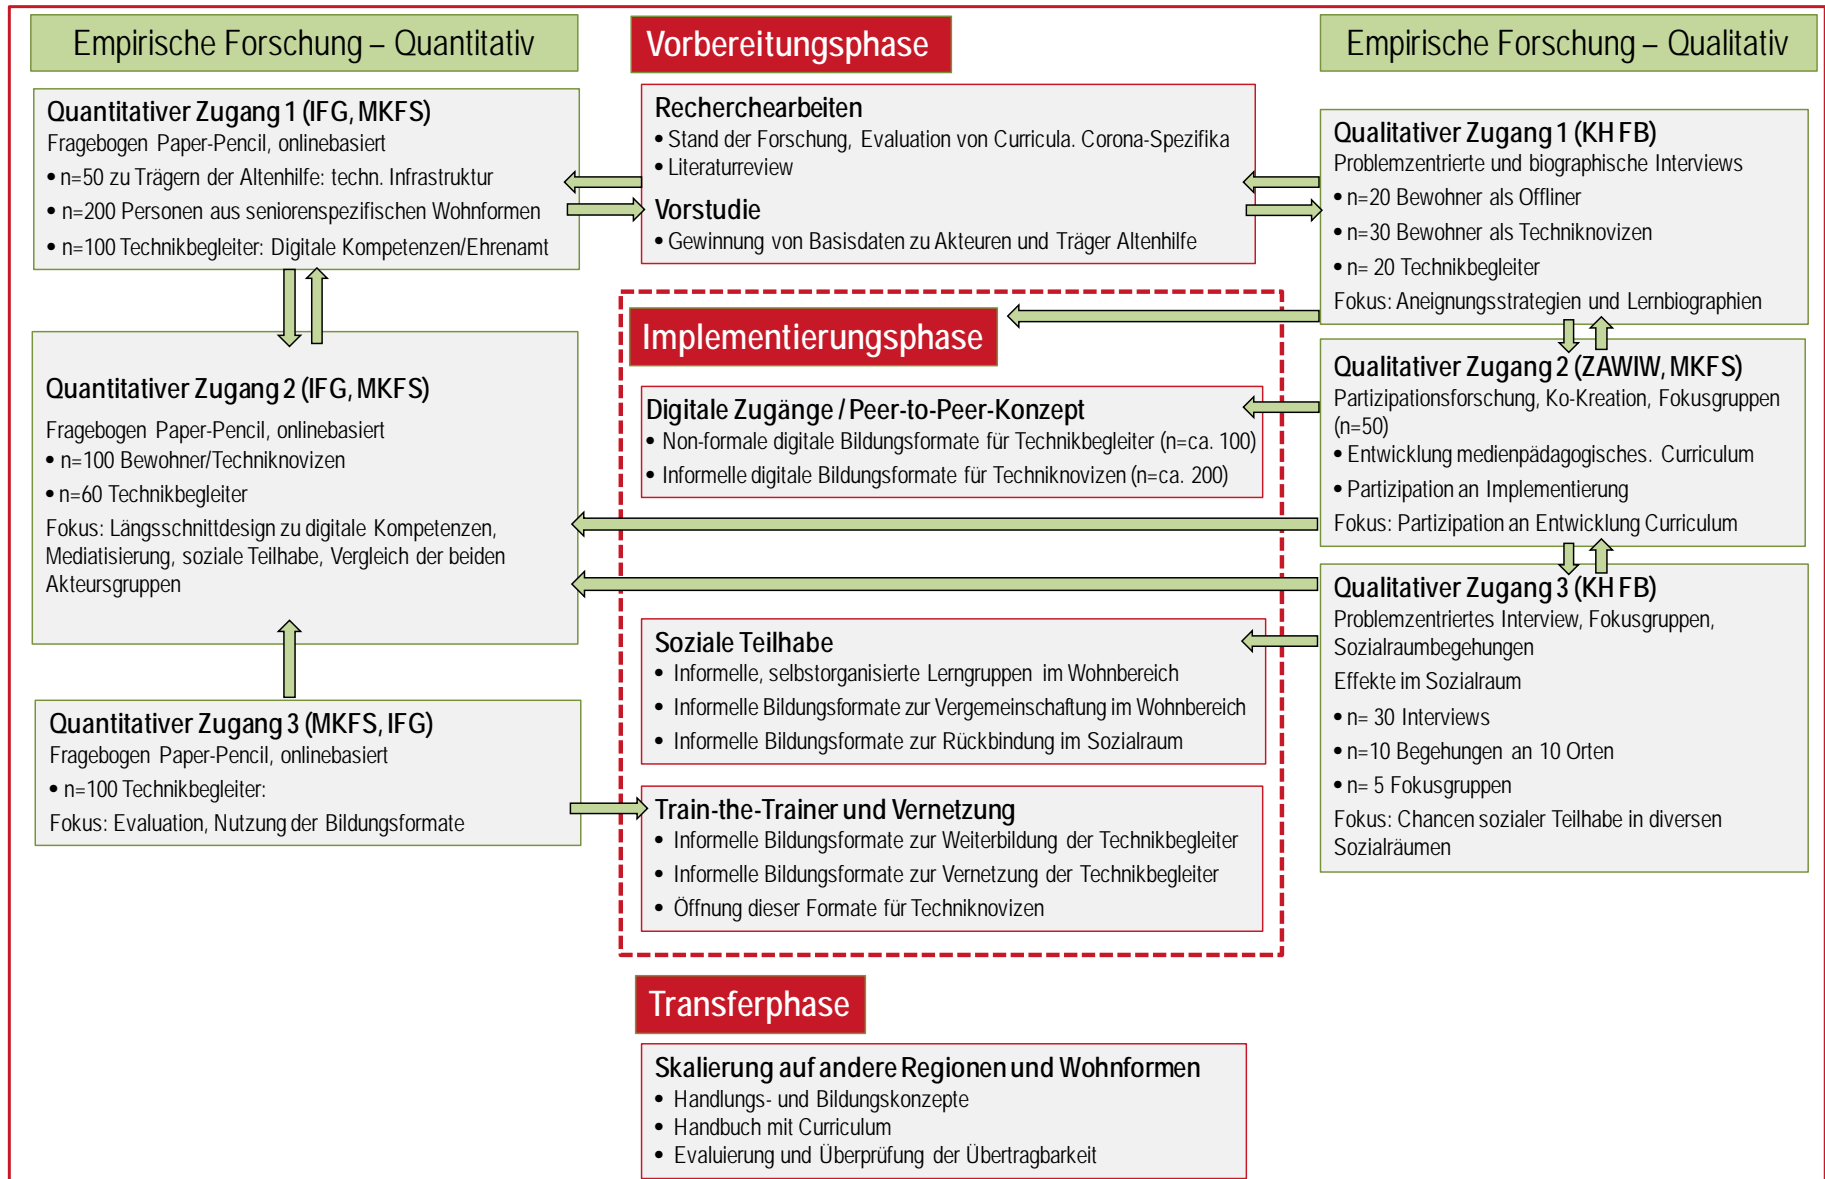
Empirische Forschung – Quantitativ

Quantitativer Zugang 1 (IFG, MKFS)
Fragebogen Paper-Pencil, onlinebasiert
• n=50 zu Trägern der Altenhilfe: techn. Infrastruktur
• n=200 Personen aus seniorenspezifischen Wohnformen
• n=100 Technikbegleiter: Digitale Kompetenzen/Ehrenamt

Quantitativer Zugang 2 (IFG, MKFS)
Fragebogen Paper-Pencil, onlinebasiert
• n=100 Bewohner/Techniknovizen
• n=60 Technikbegleiter
Fokus: Längsschnittdesign zu digitale Kompetenzen, Mediatisierung, soziale Teilhabe, Vergleich der beiden Akteursgruppen

Quantitativer Zugang 3 (MKFS, IFG)
Fragebogen Paper-Pencil, onlinebasiert
• n=100 Technikbegleiter:
Fokus: Evaluation, Nutzung der Bildungsformate

Vorbereitungsphase

Recherchearbeiten
• Stand der Forschung, Evaluation von Curricula. Corona-Spezifika
• Literaturreview
Vorstudie
• Gewinnung von Basisdaten zu Akteuren und Träger Altenhilfe

Implementierungsphase

Digitale Zugänge / Peer-to-Peer-Konzept
• Non-formale digitale Bildungsformate für Technikbegleiter (n=ca. 100)
• Informelle digitale Bildungsformate für Techniknovizen (n=ca. 200)

Soziale Teilhabe
• Informelle, selbstorganisierte Lerngruppen im Wohnbereich
• Informelle Bildungsformate zur Vergemeinschaftung im Wohnbereich
• Informelle Bildungsformate zur Rückbindung im Sozialraum

Train-the-Trainer und Vernetzung
• Informelle Bildungsformate zur Weiterbildung der Technikbegleiter
• Informelle Bildungsformate zur Vernetzung der Technikbegleiter
• Öffnung dieser Formate für Techniknovizen

Transferphase

Skalierung auf andere Regionen und Wohnformen
• Handlungs- und Bildungskonzepte
• Handbuch mit Curriculum
• Evaluierung und Überprüfung der Übertragbarkeit

Empirische Forschung – Qualitativ

Qualitativer Zugang 1 (KH FB)
Problemzentrierte und biographische Interviews
• n=20 Bewohner als Offliner
• n=30 Bewohner als Techniknovizen
• n= 20 Technikbegleiter
Fokus: Aneignungsstrategien und Lernbiographien

Qualitativer Zugang 2 (ZAWIW, MKFS)
Partizipationsforschung, Ko-Kreation, Fokusgruppen (n=50)
• Entwicklung medienpädagogisches. Curriculum
• Partizipation an Implementierung
Fokus: Partizipation an Entwicklung Curriculum

Qualitativer Zugang 3 (KH FB)
Problemzentriertes Interview, Fokusgruppen, Sozialraumbegehungen
Effekte im Sozialraum
• n= 30 Interviews
• n=10 Begehungen an 10 Orten
• n= 5 Fokusgruppen
Fokus: Chancen sozialer Teilhabe in diversen Sozialräumen